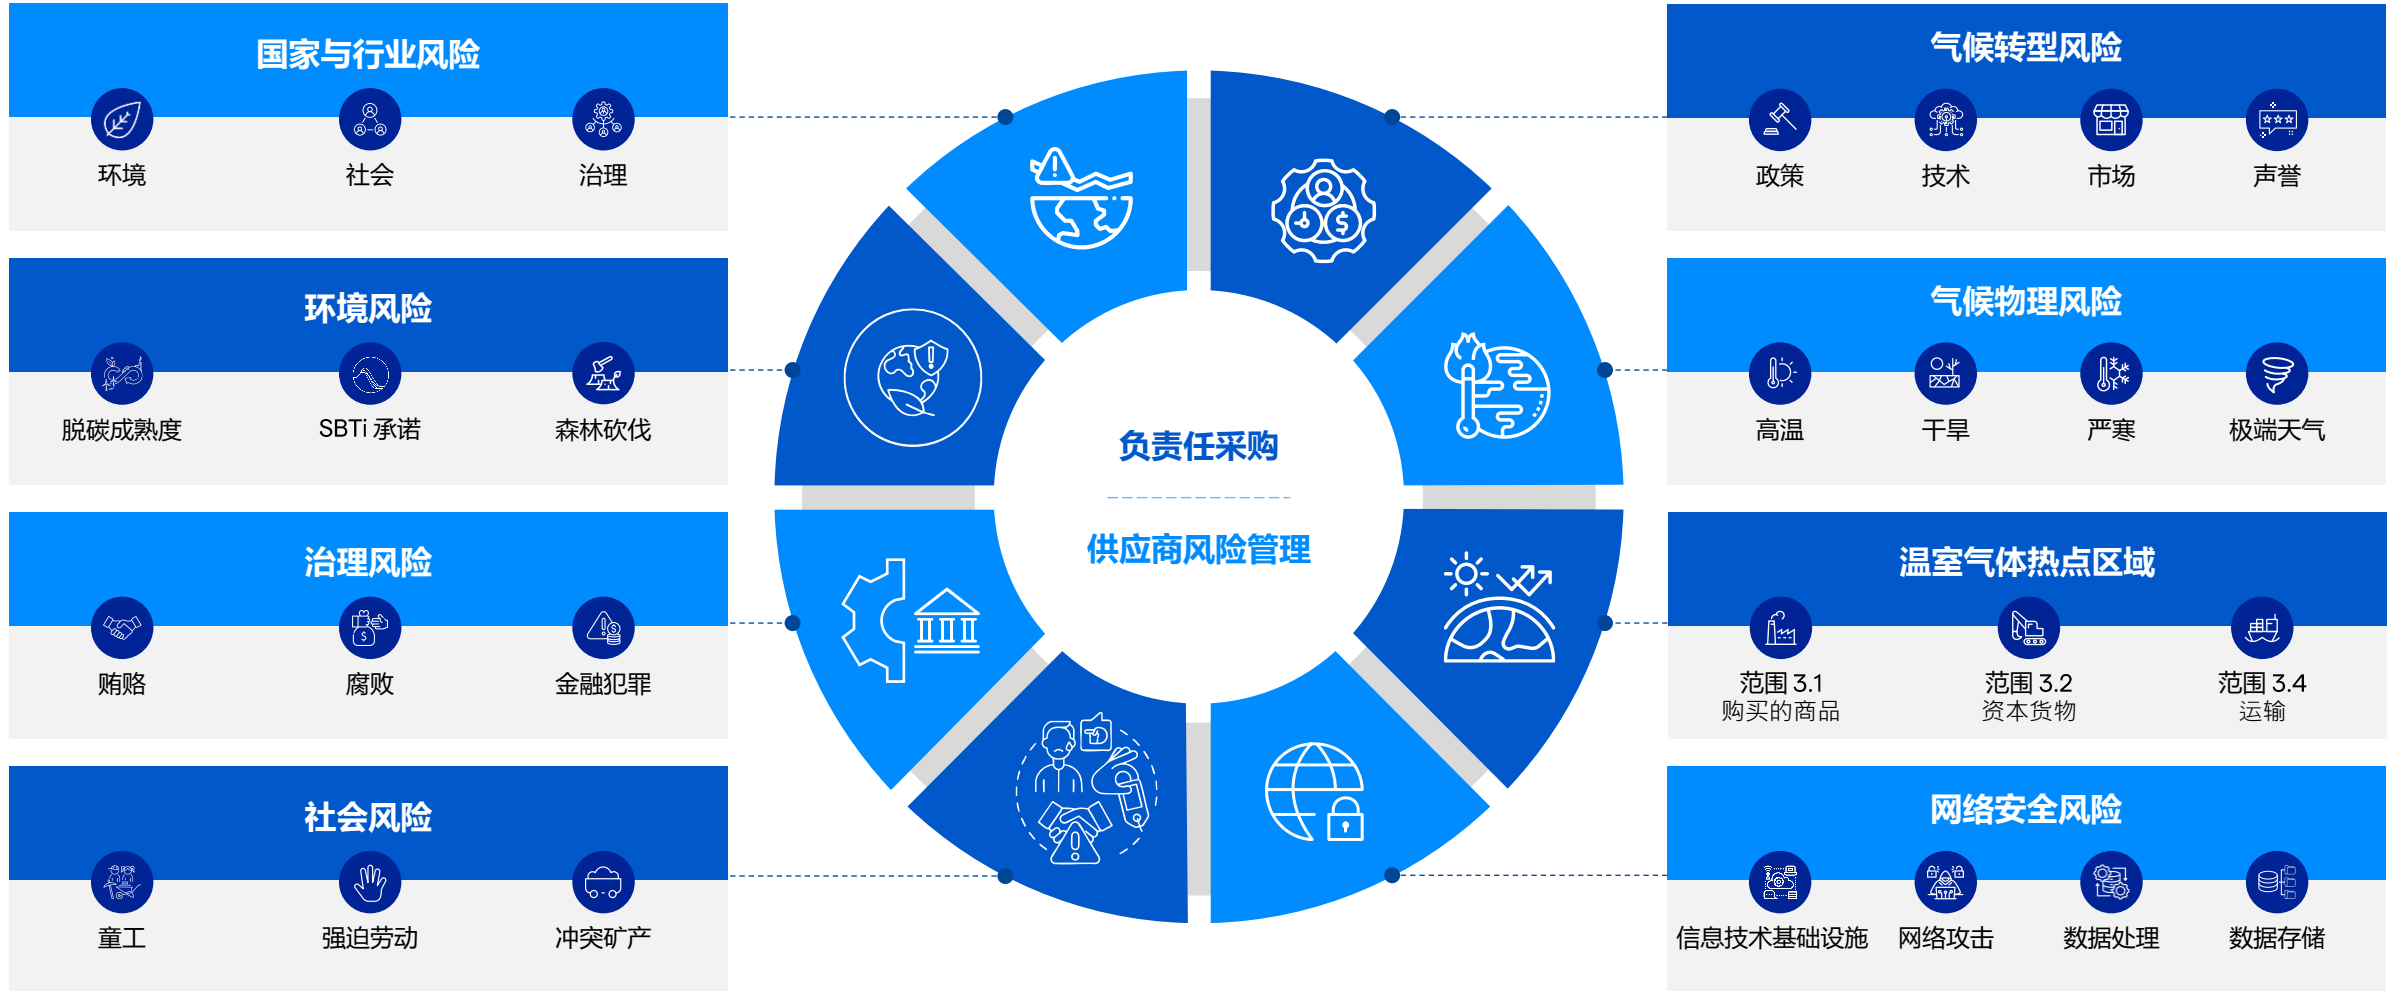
国家与行业风险

环境　社会　治理

环境风险

脱碳成熟度　SBTi 承诺　森林砍伐

治理风险

贿赂　腐败　金融犯罪

社会风险

童工　强迫劳动　冲突矿产

负责任采购

供应商风险管理

气候转型风险

政策　技术　市场　声誉

气候物理风险

高温　干旱　严寒　极端天气

温室气体热点区域

范围 3.1 购买的商品　范围 3.2 资本货物　范围 3.4 运输

网络安全风险

信息技术基础设施　网络攻击　数据处理　数据存储